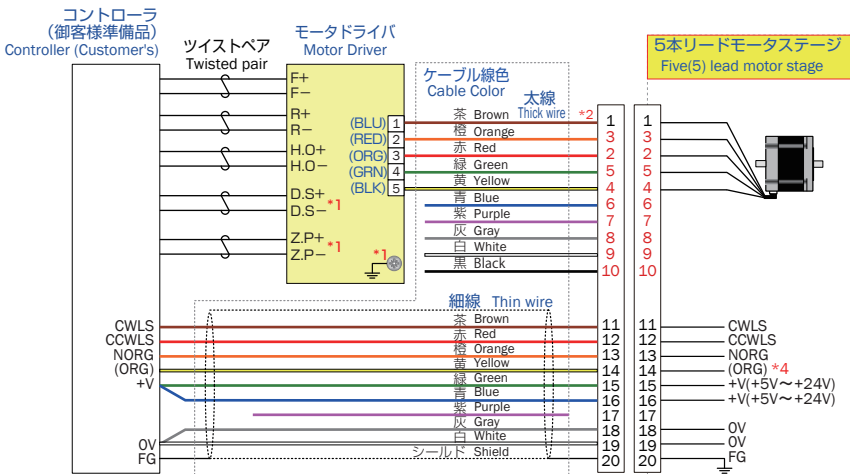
コントローラ
(御客様準備品)
Controller (Customer's)

ツイストペア
Twisted pair

モータドライバ
Motor Driver

F+
F−
R+
R−
H.O+
H.O−
D.S+
D.S− *1
Z.P+
Z.P− *1

(BLU) 1
(RED) 2
(ORG) 3
(GRN) 4
(BLK) 5

*1

ケーブル線色
Cable Color

太線
Thick wire

*2

茶 Brown
橙 Orange
赤 Red
緑 Green
黄 Yellow
青 Blue
紫 Purple
灰 Gray
白 White
黒 Black

| | |
|---|---|
| 1 | 1 |
| 3 | 3 |
| 2 | 2 |
| 5 | 5 |
| 4 | 4 |
| 6 | 6 |
| 7 | 7 |
| 8 | 8 |
| 9 | 9 |
| 10 | 10 |

5本リードモータステージ
Five(5) lead motor stage

細線 Thin wire

CWLS
CCWLS
NORG
(ORG)
+V

0V
FG

茶 Brown
赤 Red
橙 Orange
黄 Yellow
緑 Green
青 Blue
紫 Purple
灰 Gray
白 White
シールド Shield

| | |
|---|---|
| 11 | 11 |
| 12 | 12 |
| 13 | 13 |
| 14 | 14 |
| 15 | 15 |
| 16 | 16 |
| 17 | 17 |
| 18 | 18 |
| 19 | 19 |
| 20 | 20 |

CWLS
CCWLS
NORG
(ORG) *4
+V(+5V～+24V)
+V(+5V～+24V)

0V
0V
FG